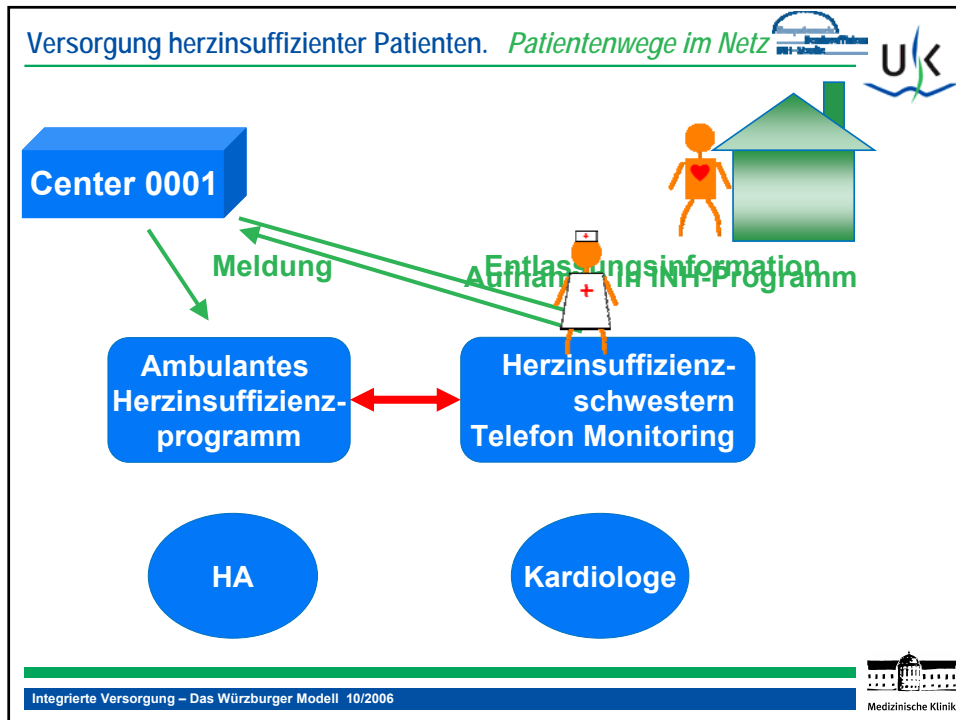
Versorgung herzinsuffizienter Patienten. *Patientenwege im Netz*

UK

Center 0001

Meldung

Entlassungsinformation

Aufnahme in INH-Programm

Ambulantes Herzinsuffizienzprogramm

Herzinsuffizienzschwestern Telefon Monitoring

HA

Kardiologe

Integrierte Versorgung – Das Würzburger Modell 10/2006

Medizinische Klinik